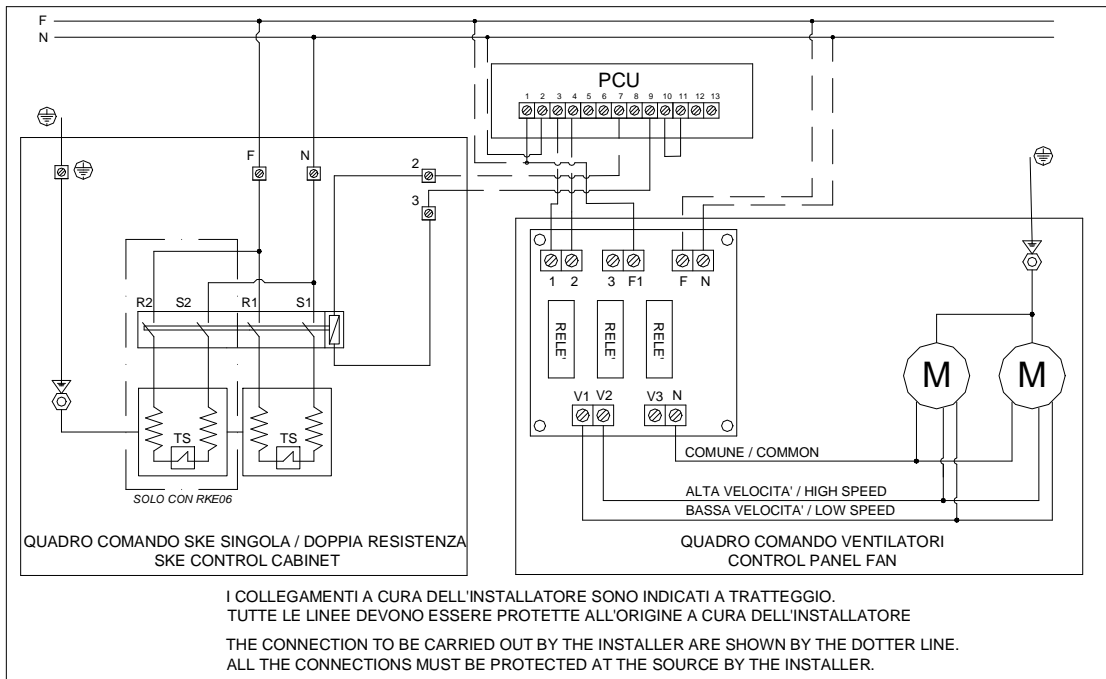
F
N

PCU
1 2 3 4 5 6 7 8 9 10 11 12 13

F N
2
3

R2 S2 R1 S1

TS TS

SOLO CON RKE06

QUADRO COMANDO SKE SINGOLA / DOPPIA RESISTENZA
SKE CONTROL CABINET

1 2 3 F1 F N

RELE' RELE' RELE'

V1 V2 V3 N

M M

COMUNE / COMMON
ALTA VELOCITA' / HIGH SPEED
BASSA VELOCITA' / LOW SPEED

QUADRO COMANDO VENTILATORI
CONTROL PANEL FAN

I COLLEGAMENTI A CURA DELL'INSTALLATORE SONO INDICATI A TRATTEGGIO.
TUTTE LE LINEE DEVONO ESSERE PROTETTE ALL'ORIGINE A CURA DELL'INSTALLATORE

THE CONNECTION TO BE CARRIED OUT BY THE INSTALLER ARE SHOWN BY THE DOTTER LINE.
ALL THE CONNECTIONS MUST BE PROTECTED AT THE SOURCE BY THE INSTALLER.